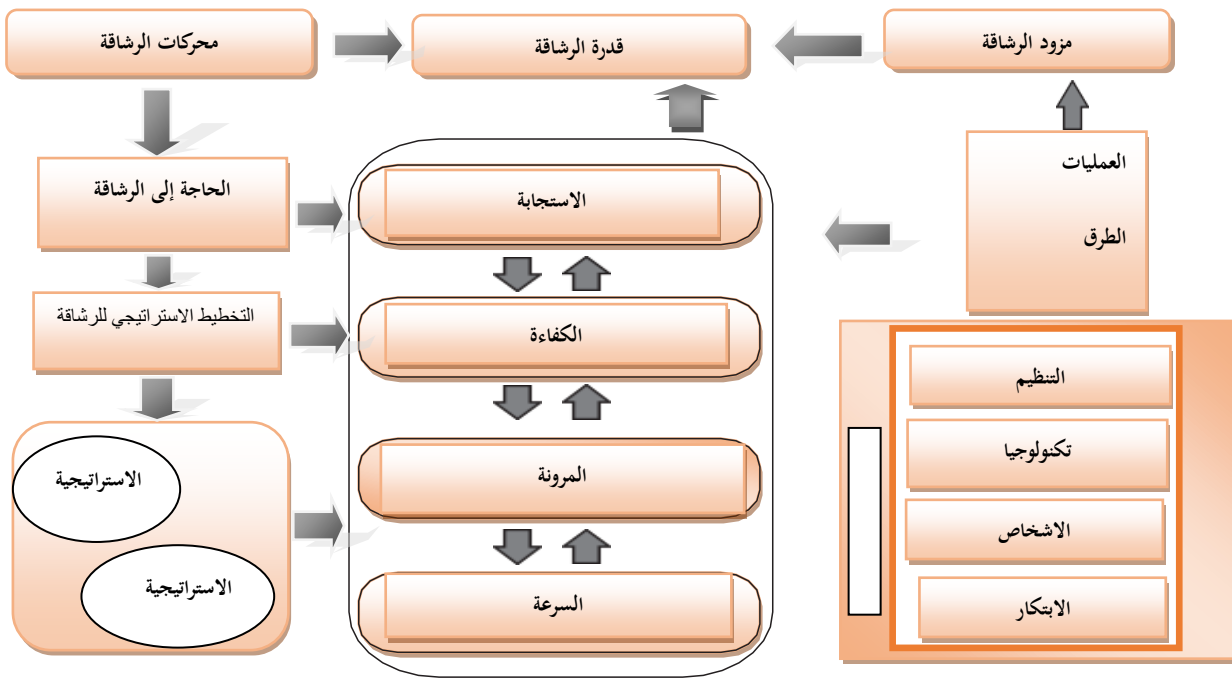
محركات الرشاقة

قدرة الرشاقة

مزود الرشاقة

الحاجة إلى الرشاقة

الاستجابة

العمليات

الطرق

التخطيط الاستراتيجي للرشاقة

الكفاءة

التنظيم

تكنولوجيا

المرونة

الاستراتيجية

الاستراتيجية

الاشخاص

السرعة

الابتكار